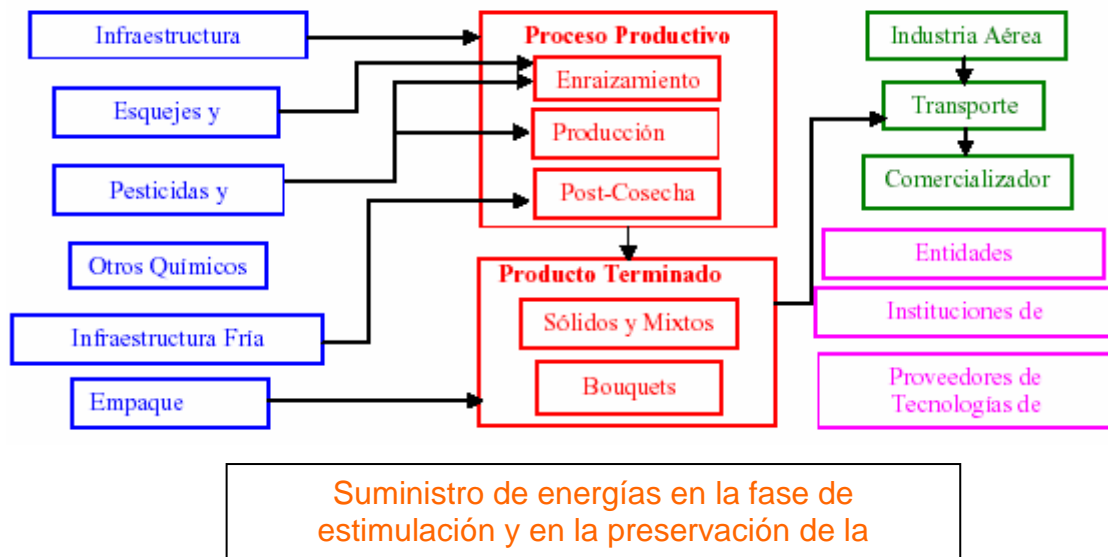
Infraestructura

Esquejes y

Pesticidas y

Otros Químicos

Infraestructura Fría

Empaque

Proceso Productivo

Enraizamiento

Producción

Post-Cosecha

Producto Terminado

Sólidos y Mixtos

Bouquets

Industria Aérea

Transporte

Comercializador

Entidades

Instituciones de

Proveedores de Tecnologías de

Suministro de energías en la fase de estimulación y en la preservación de la